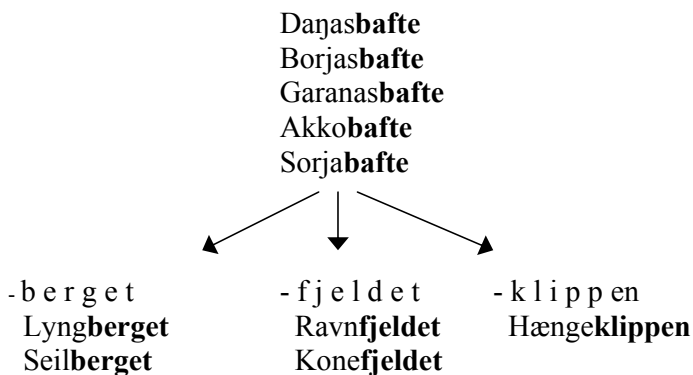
Daŋas**bafte**
Borjas**bafte**
Garanas**bafte**
Akko**bafte**
Sorja**bafte**

- b e r g e t
Lyng**berget**
Seil**berget**

- f j e l d e t
Ravn**fjeldet**
Kone**fjeldet**

- k l i p p en
Hænge**klippen**